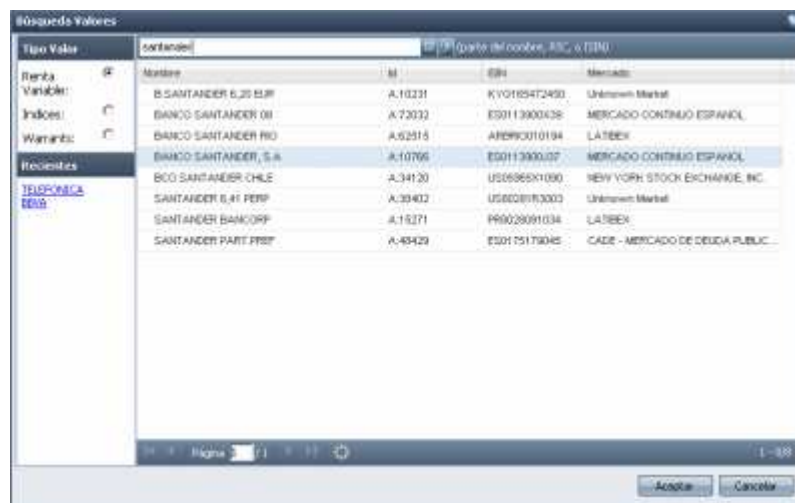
Búsqueda Valores

Tipo Valor

Renta Variable:

Índices:

Warrants:

Recientes

TELEFONICA
BBVA

santander

(parte del nombre, RIC, o ISIN)

| Nombre | Id | ISIN | Mercado |
|---|---|---|---|
| B.SANTANDER 6,20 EUR | A.10231 | KYG165472450 | Unknown Market |
| BANCO SANTANDER 08 | A.72032 | ES0113900J39 | MERCADO CONTINUO ESPAÑOL |
| BANCO SANTANDER RIO | A.62515 | ARBRIO010194 | LATIBEX |
| BANCO SANTANDER, S.A. | A.10766 | ES0113900J37 | MERCADO CONTINUO ESPAÑOL |
| BCO SANTANDER CHILE | A.34120 | US05965X1090 | NEW YORK STOCK EXCHANGE, INC. |
| SANTANDER 6,41 PERP | A.39402 | US80281R3003 | Unknown Market |
| SANTANDER BANCORP | A.15271 | PR8028091034 | LATIBEX |
| SANTANDER PART PREF | A.48429 | ES0175179045 | CADE - MERCADO DE DEUDA PUBLIC... |

Página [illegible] /1

1 - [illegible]

Aceptar Cancelar